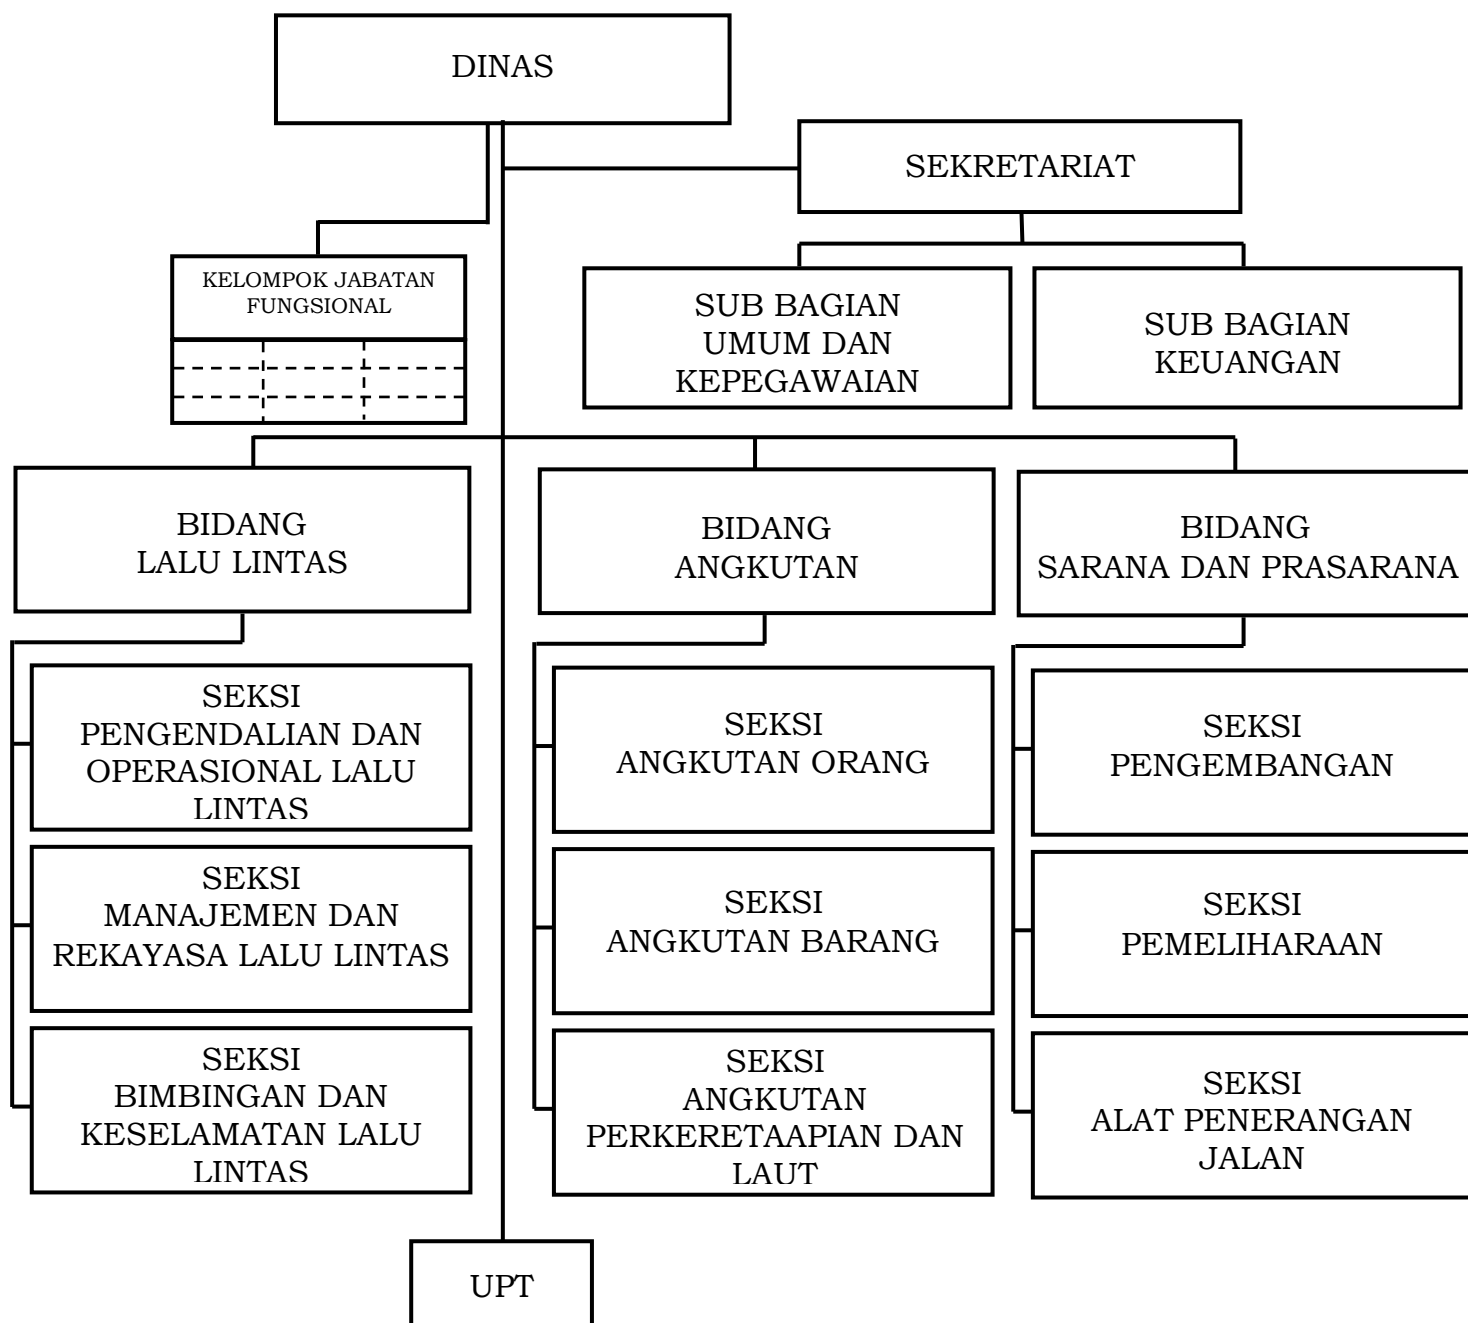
DINAS

SEKRETARIAT

KELOMPOK JABATAN FUNGSIONAL

SUB BAGIAN UMUM DAN KEPEGAWAIAN

SUB BAGIAN KEUANGAN

BIDANG LALU LINTAS

BIDANG ANGKUTAN

BIDANG SARANA DAN PRASARANA

SEKSI PENGENDALIAN DAN OPERASIONAL LALU LINTAS

SEKSI MANAJEMEN DAN REKAYASA LALU LINTAS

SEKSI BIMBINGAN DAN KESELAMATAN LALU LINTAS

SEKSI ANGKUTAN ORANG

SEKSI ANGKUTAN BARANG

SEKSI ANGKUTAN PERKERETAAPIAN DAN LAUT

SEKSI PENGEMBANGAN

SEKSI PEMELIHARAAN

SEKSI ALAT PENERANGAN JALAN

UPT